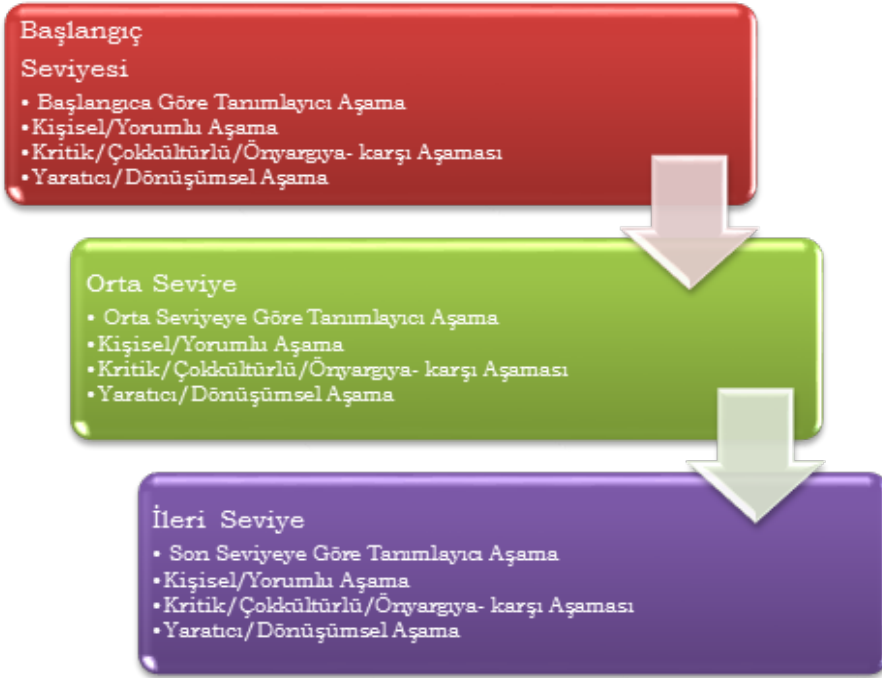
Başlangıç Seviyesi

• Başlangıca Göre Tanımlayıcı Aşama
• Kişisel/Yorumlu Aşama
• Kritik/Çokkültürlü/Önyargıya- karşı Aşaması
• Yaratıcı/Dönüşümsel Aşama

Orta Seviye

• Orta Seviyeye Göre Tanımlayıcı Aşama
• Kişisel/Yorumlu Aşama
• Kritik/Çokkültürlü/Önyargıya- karşı Aşaması
• Yaratıcı/Dönüşümsel Aşama

İleri Seviye

• Son Seviyeye Göre Tanımlayıcı Aşama
• Kişisel/Yorumlu Aşama
• Kritik/Çokkültürlü/Önyargıya- karşı Aşaması
• Yaratıcı/Dönüşümsel Aşama